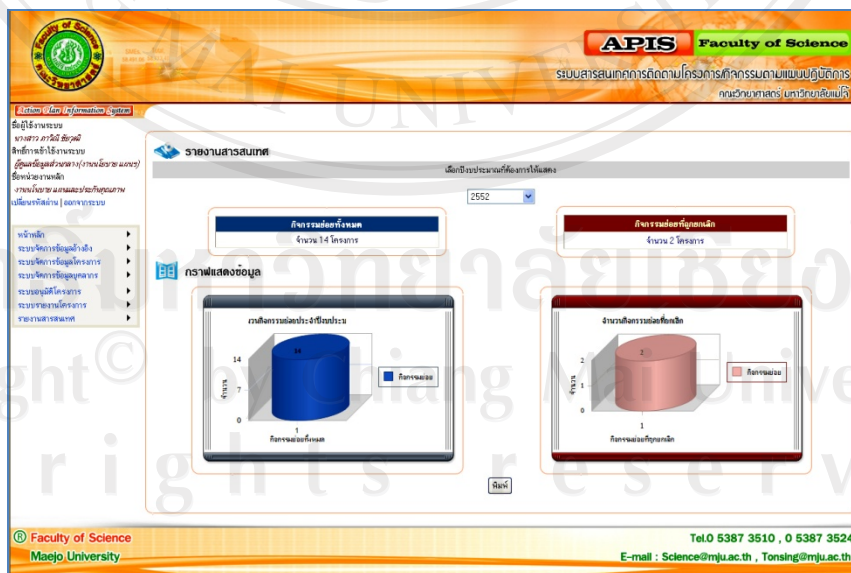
Faculty of Science

APIS Faculty of Science

ระบบสารสนเทศการติดตามโครงการ/กิจกรรมตามแผนปฏิบัติการ

คณะวิทยาศาสตร์ มหาวิทยาลัยแม่โจ้

Action Plan Information System

ชื่อผู้ใช้งานระบบ
นางสาว ภาวิณี ชัยวงศ์
สิทธิ์การเข้าใช้งานระบบ
(ผู้ดูแลข้อมูลส่วนกลาง(งานนโยบาย แผนฯ))
ชื่อหน่วยงานหลัก
งานนโยบาย แผนและประกันคุณภาพ
เปลี่ยนรหัสผ่าน | ออกจากระบบ

หน้าหลัก
ระบบจัดการข้อมูลอ้างอิง
ระบบจัดการข้อมูลโครงการ
ระบบจัดการข้อมูลบุคลากร
ระบบอนุมัติโครงการ
ระบบรายงานโครงการ
รายงานสารสนเทศ

รายงานสารสนเทศ

เลือกปีงบประมาณที่ต้องการให้แสดง

2552

กิจกรรมย่อยทั้งหมด
จำนวน 14 โครงการ

กิจกรรมย่อยที่ถูกยกเลิก
จำนวน 2 โครงการ

กราฟแสดงข้อมูล

รวมกิจกรรมย่อยประจำปีงบประมาณ
14
7
0
จำนวน
14
1
กิจกรรมย่อยทั้งหมด
กิจกรรมย่อย

จำนวนกิจกรรมย่อยที่ยกเลิก
2
1
0
จำนวน
2
1
กิจกรรมย่อยที่ถูกยกเลิก
กิจกรรมย่อย

พิมพ์

® Faculty of Science
Maejo University

Tel.0 5387 3510 , 0 5387 3524
E-mail : Science@mju.ac.th , Tonsing@mju.ac.th

Copyright© by Chiang Mai University
All rights reserved